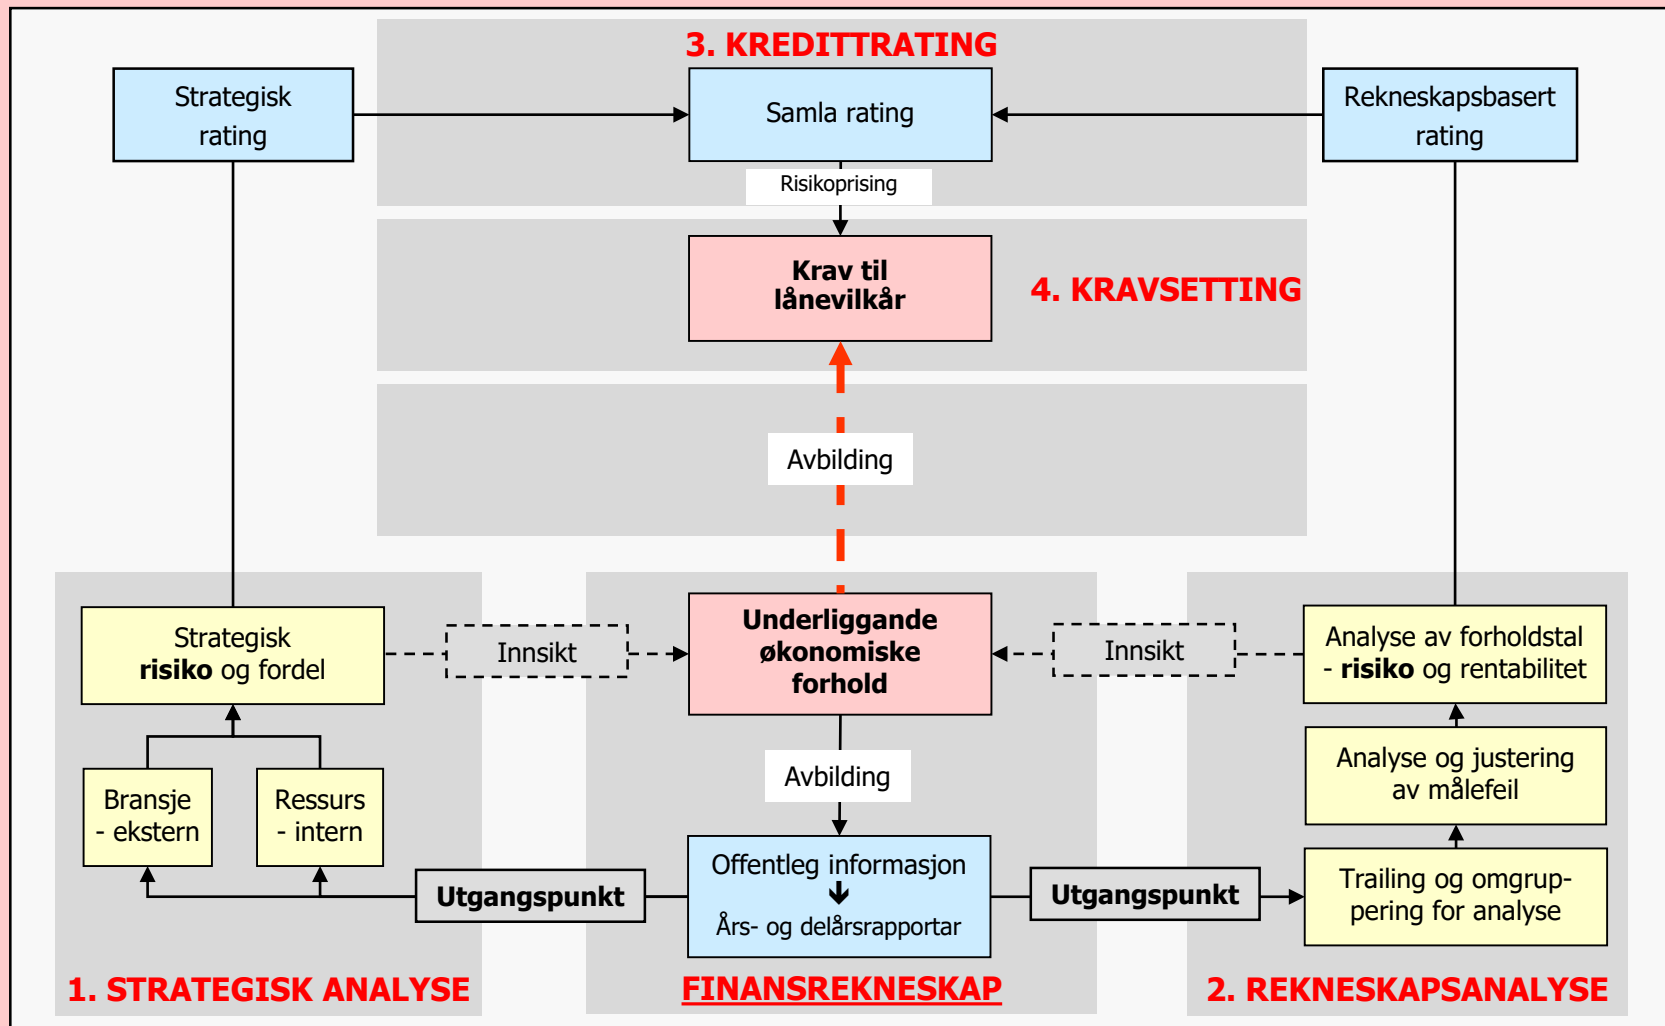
3. KREDITTRATING

Strategisk rating

Samla rating

Rekneskapsbasert rating

Risikoprising

Krav til lånevilkår

4. KRAVSETTING

Avbilding

Strategisk **risiko** og fordel

Innsikt

Underliggande økonomiske forhold

Innsikt

Analyse av forholdstal - **risiko** og rentabilitet

Avbilding

Analyse og justering av målefeil

Bransje - ekstern

Ressurs - intern

Utgangspunkt

Offentleg informasjon
↓
Års- og delårsrapportar

Utgangspunkt

Trailing og omgruppering for analyse

1. STRATEGISK ANALYSE

FINANSREKNESKAP

2. REKNESKAPSANALYSE